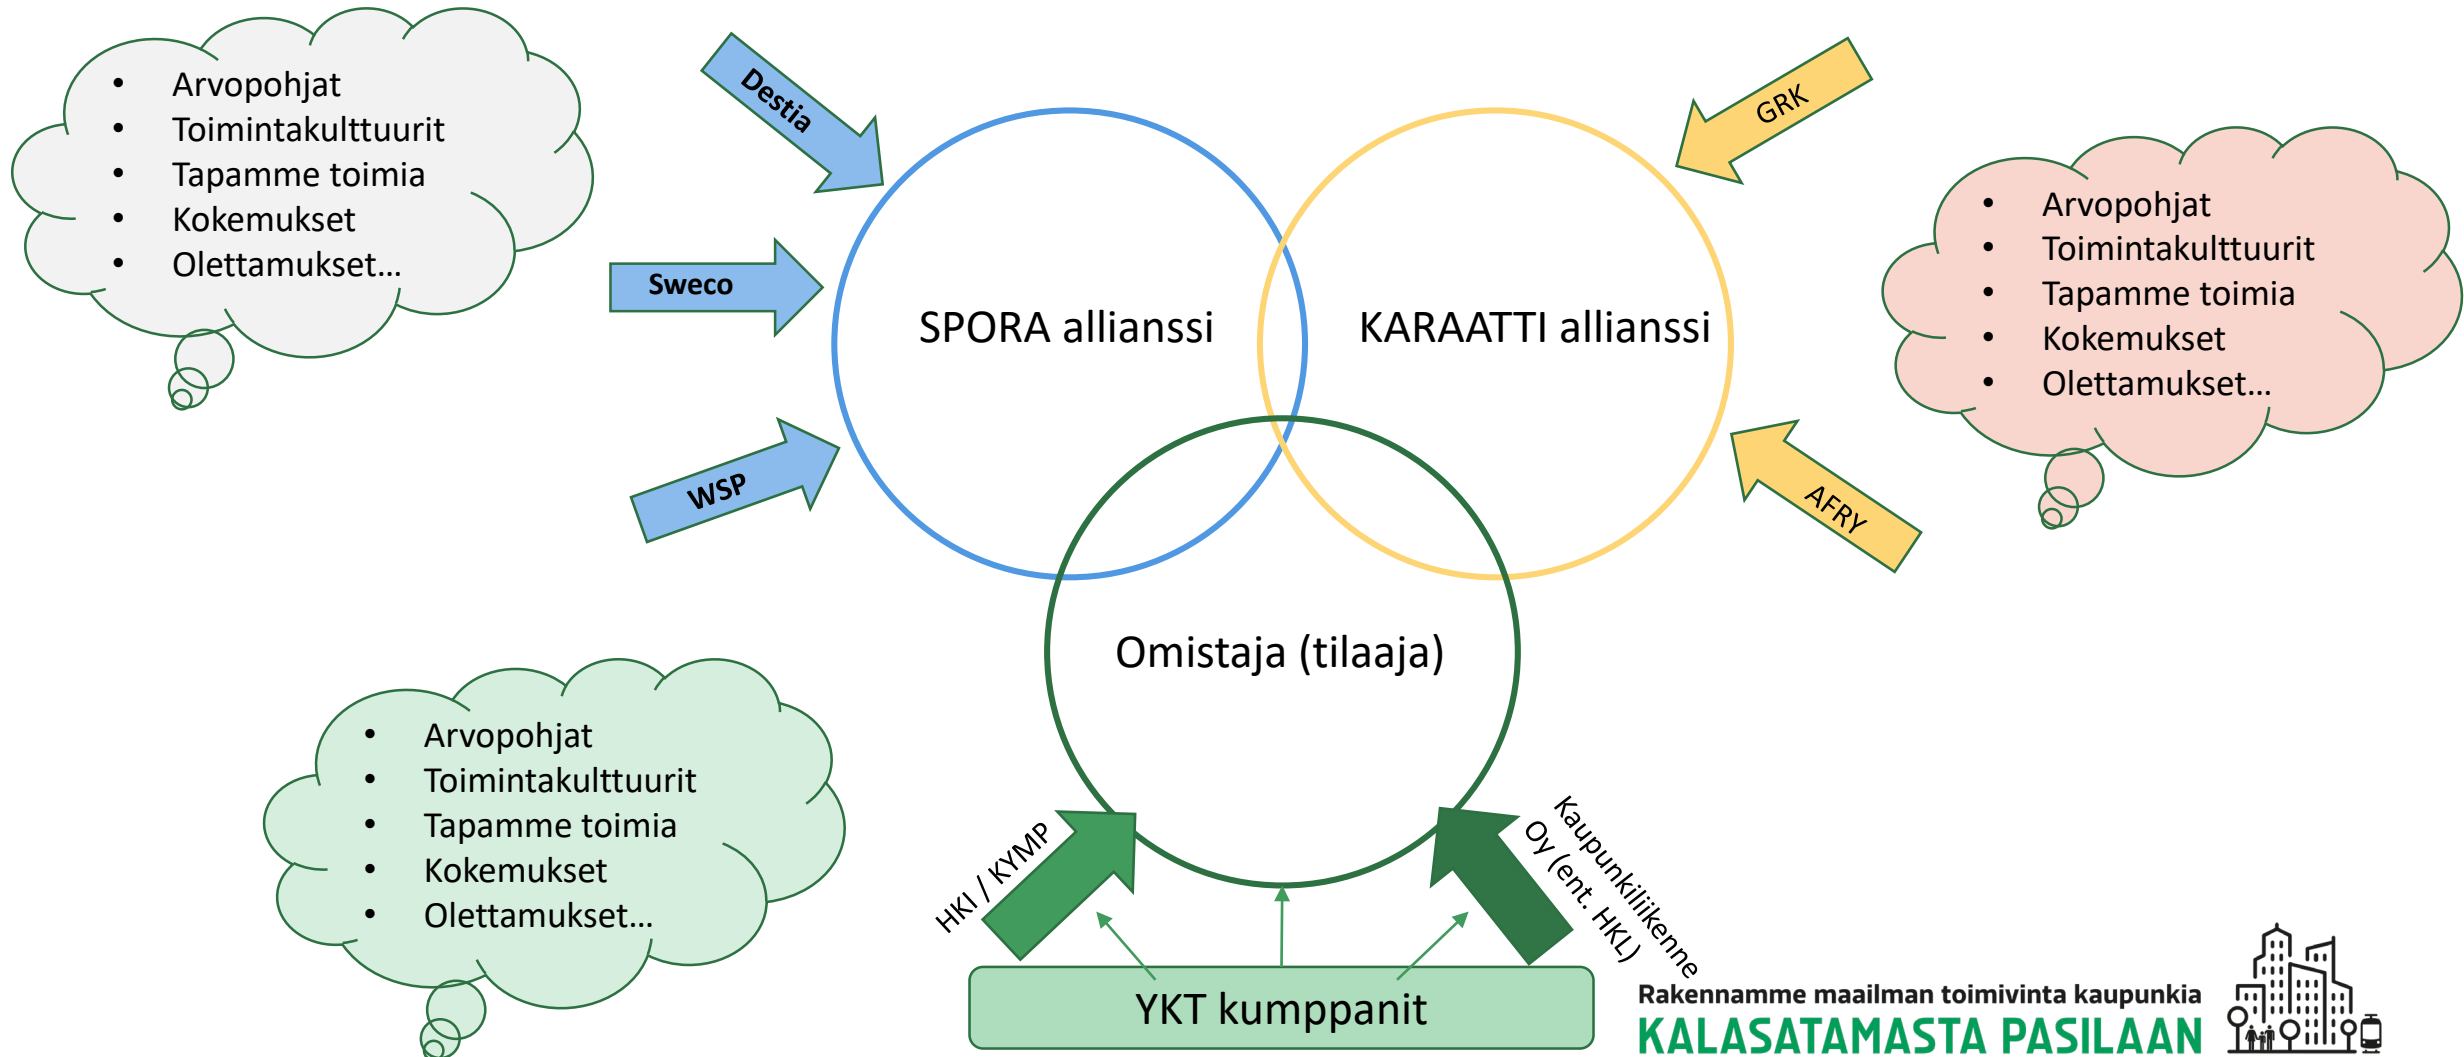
- Arvopohjat
- Toimintakulttuurit
- Tapamme toimia
- Kokemukset
- Olettamukset...

Destia

Sweco

WSP

SPORA allianssi

KARAATTI allianssi

GRK

- Arvopohjat
- Toimintakulttuurit
- Tapamme toimia
- Kokemukset
- Olettamukset...

AFRY

Omistaja (tilaaja)

- Arvopohjat
- Toimintakulttuurit
- Tapamme toimia
- Kokemukset
- Olettamukset...

HKI / KYMP

Kaupunkiliikenne Oy (ent. HKL)

YKT kumppanit

Rakennamme maailman toimivinta kaupunkia
KALASATAMASTA PASILAAN